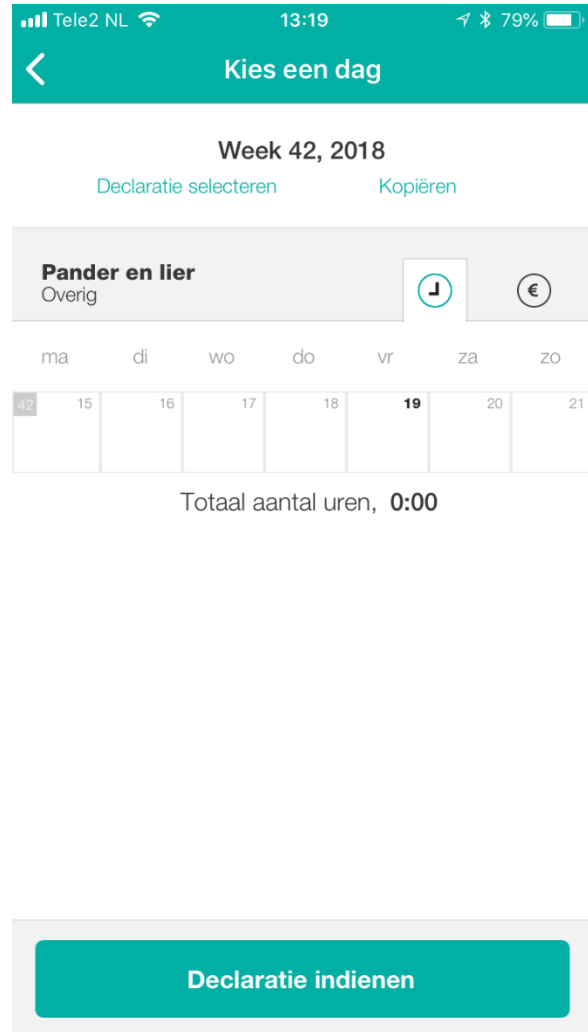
Tele2 NL 13:19 79%

Kies een dag

Week 42, 2018

Declaratie selecteren Kopiëren

Pander en lier
Overig

€

| ma | di | wo | do | vr | za | zo |
|---|---|---|---|---|---|---|
| 42 15 | 16 | 17 | 18 | 19 | 20 | 21 |

Totaal aantal uren, 0:00

Declaratie indienen